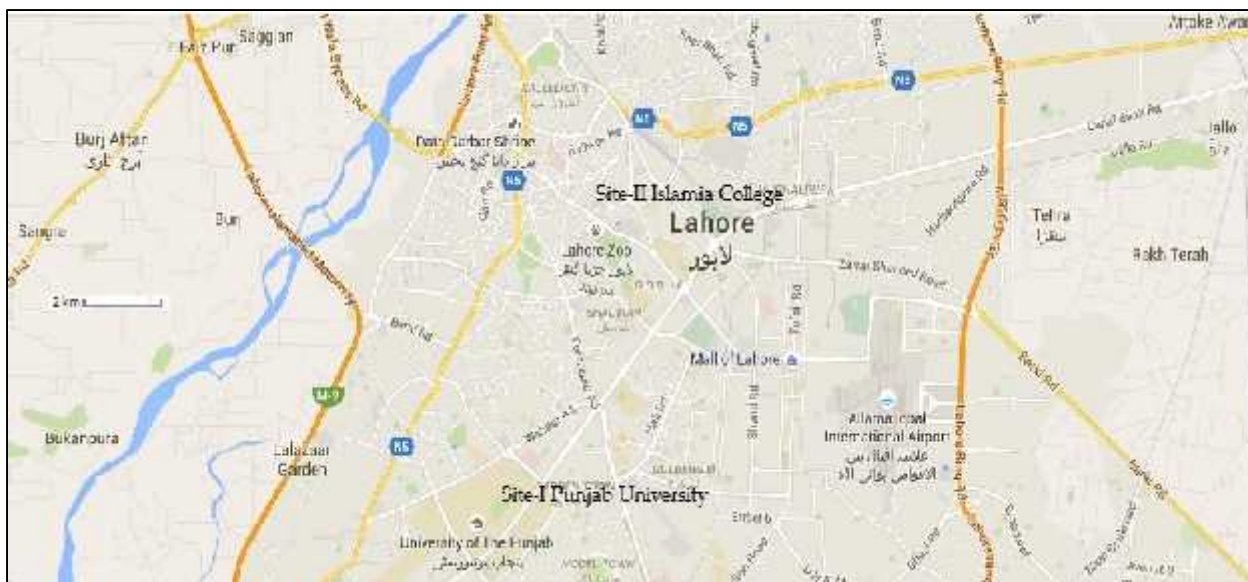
Saggian
Fateh Pur
Burj Attari
برج عطاری
Sagian
Data Darbar Shrine
مزار داتا گنج بخش
N5
N5
N5
N5
Site-II Islamia College
Lahore
لاہور
Lahore Zoo
لاہور چڑیا گھر
Tehra
Rakh Terah
2 km
Mall of Lahore
M-2
Allama Iqbal International Airport
علامہ اقبال بین الاقوامی ہوائی اڈہ
Bukanpura
Lalazaar Garden
N5
Site-I Punjab University
University of the Punjab
پنجاب یونیورسٹی
Jallo
Zarrar Shaheed Road
Bedian Rd
Ferozepur Rd
Canal Bank Rd
Walton Rd